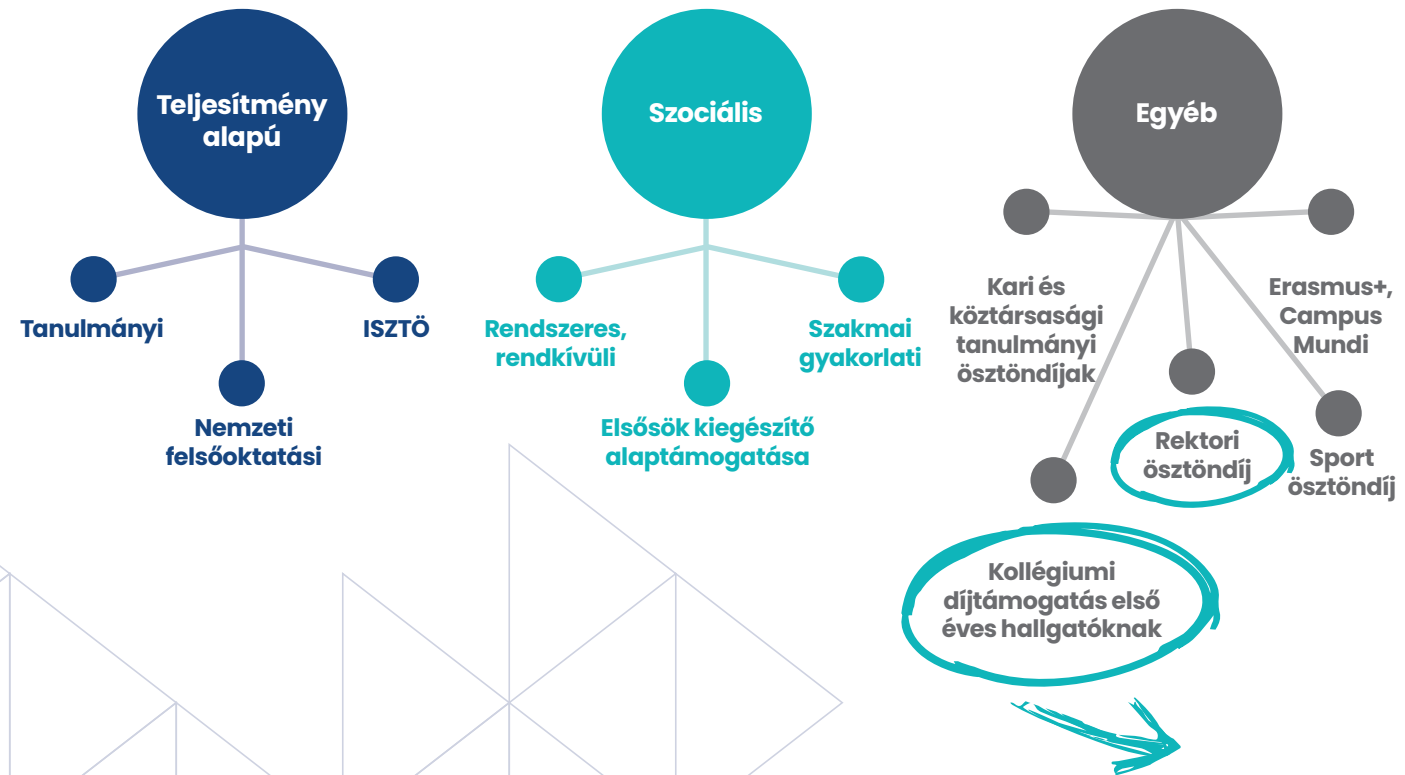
Teljesítmény alapú

Tanulmányi

ISZTÖ

Nemzeti felsőoktatási

Szociális

Rendszeres, rendkívüli

Szakmai gyakorlati

Elsősök kiegészítő alaptámogatása

Egyéb

Kari és köztársasági tanulmányi ösztöndíjak

Erasmus+, Campus Mundi

Rektori ösztöndíj

Sport ösztöndíj

Kollégiumi díjtámogatás első éves hallgatóknak